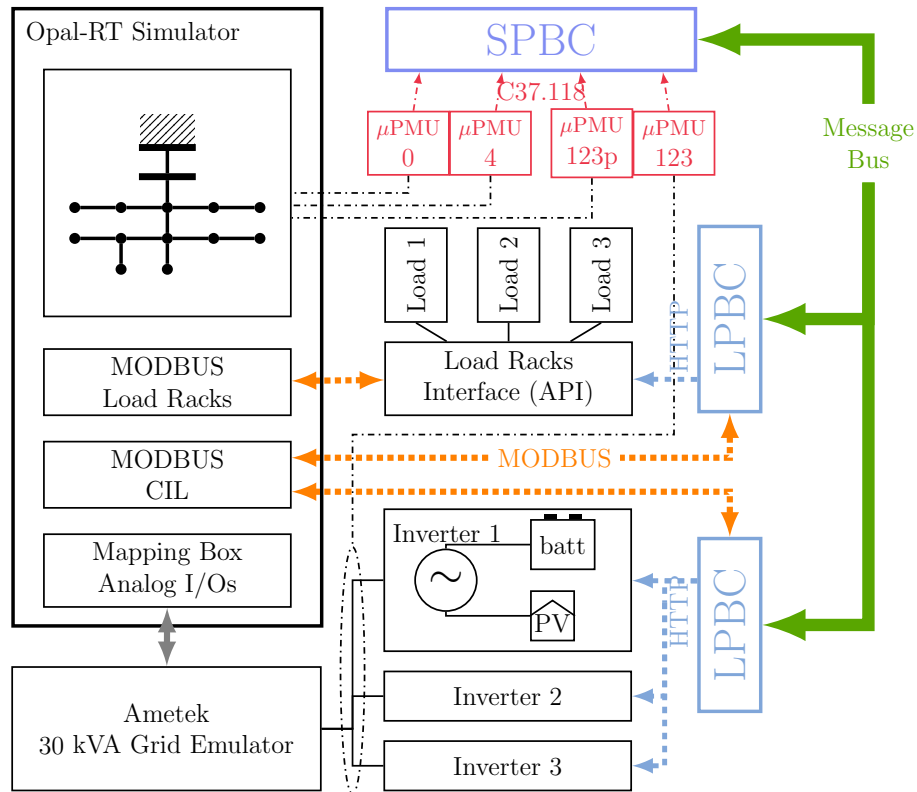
Opal-RT Simulator

SPBC

C37.118

$\mu$PMU 0

$\mu$PMU 4

$\mu$PMU 123p

$\mu$PMU 123

Message Bus

Load 1

Load 2

Load 3

HTTP

LPBC

MODBUS Load Racks

Load Racks Interface (API)

MODBUS CIL

MODBUS

Mapping Box Analog I/Os

Inverter 1

batt

PV

HTTP

LPBC

Inverter 2

Ametek 30 kVA Grid Emulator

Inverter 3